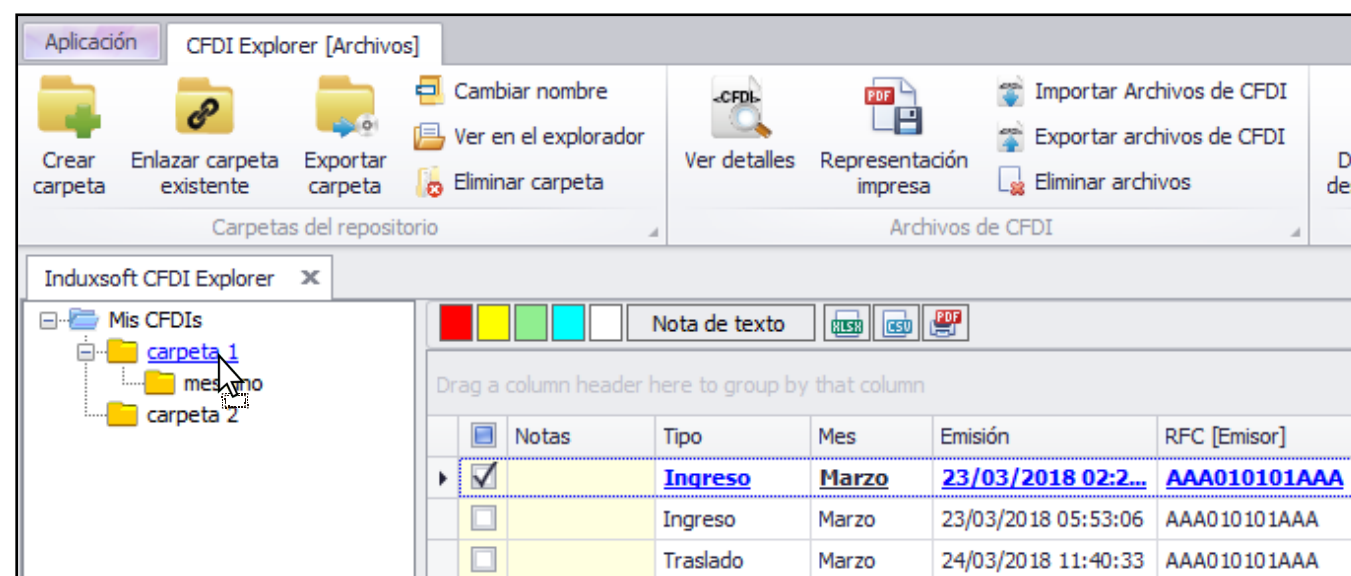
Aplicación CFDI Explorer [Archivos]

Crear carpeta
Enlazar carpeta existente
Exportar carpeta
Cambiar nombre
Ver en el explorador
Eliminar carpeta
Carpetas del repositorio

CFDI
Ver detalles
PDF
Representación impresa
Importar Archivos de CFDI
Exportar archivos de CFDI
Eliminar archivos
Archivos de CFDI

D
de

Induxsoft CFDI Explorer ✕

Mis CFDIs
carpeta 1
mes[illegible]no
carpeta 2

Nota de texto
XLSX CSV PDF

Drag a column header here to group by that column

| | Notas | Tipo | Mes | Emisión | RFC [Emisor] |
|---|---|---|---|---|---|
| ☑ | | Ingreso | Marzo | 23/03/2018 02:2... | AAA010101AAA |
| ☐ | | Ingreso | Marzo | 23/03/2018 05:53:06 | AAA010101AAA |
| ☐ | | Traslado | Marzo | 24/03/2018 11:40:33 | AAA010101AAA |